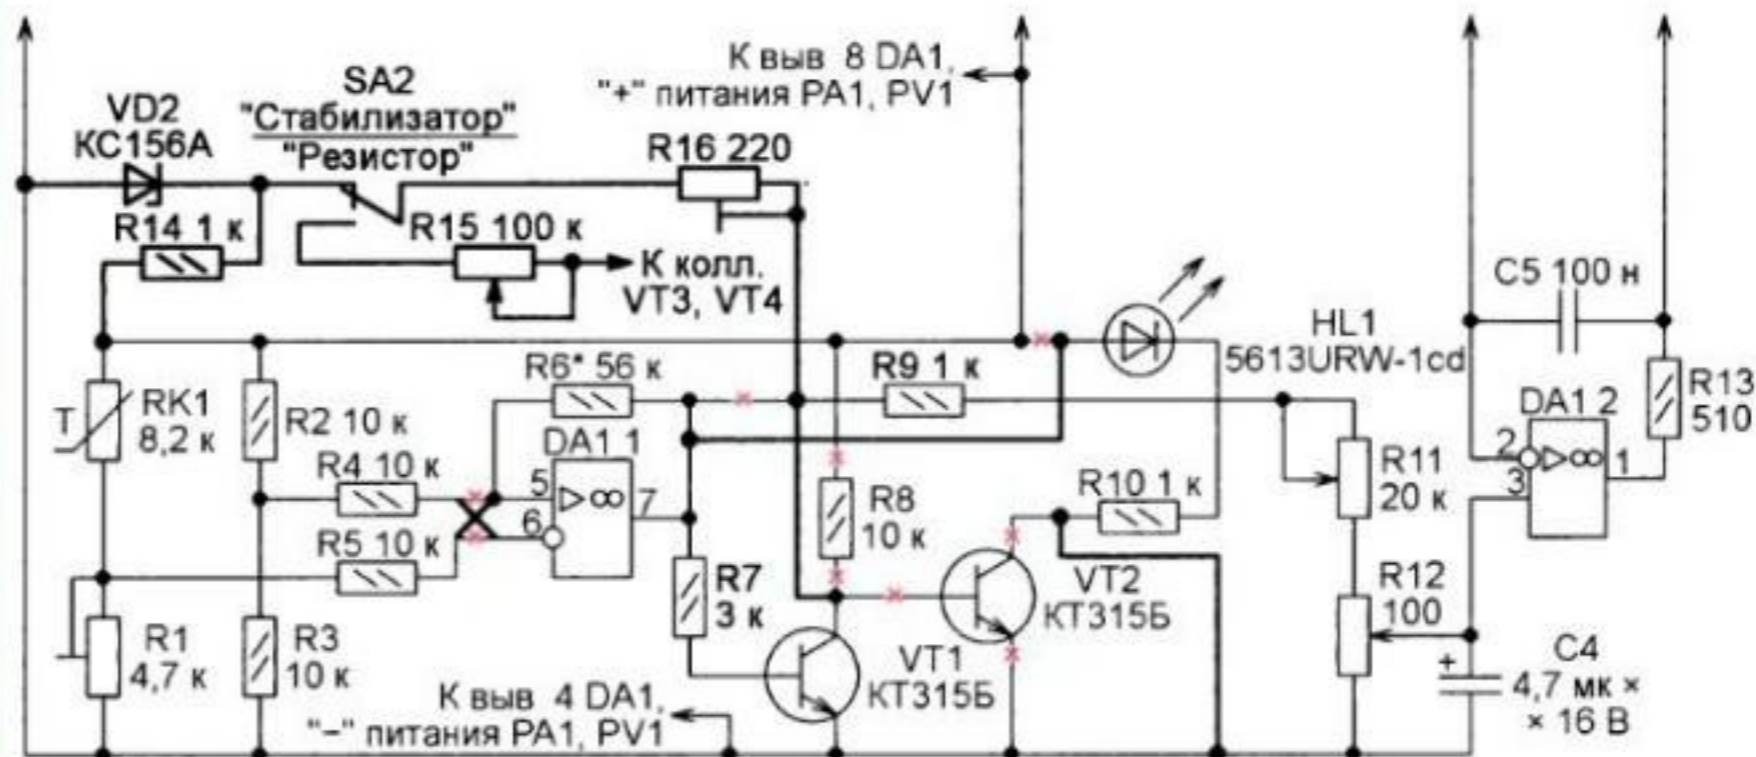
К выв 8 DA1,
"+" питания PA1, PV1

SA2
VD2
КС156А
"Стабилизатор"
"Резистор"
R16 220
R14 1 к
R15 100 к
К колл.
VT3, VT4
HL1
5613URW-1cd
C5 100 н
RK1
8,2 к
R2 10 к
R6* 56 к
R9 1 к
DA1.1
DA1.2
R13
510
R4 10 к
5
6
7
R8
10 к
R10 1 к
R11
20 к
2
3
1
R5 10 к
VT2
КТ315Б
R7
3 к
R12
100
R1
4,7 к
R3
10 к
VT1
КТ315Б
C4
4,7 мк ×
× 16 В
К выв 4 DA1,
"–" питания PA1, PV1